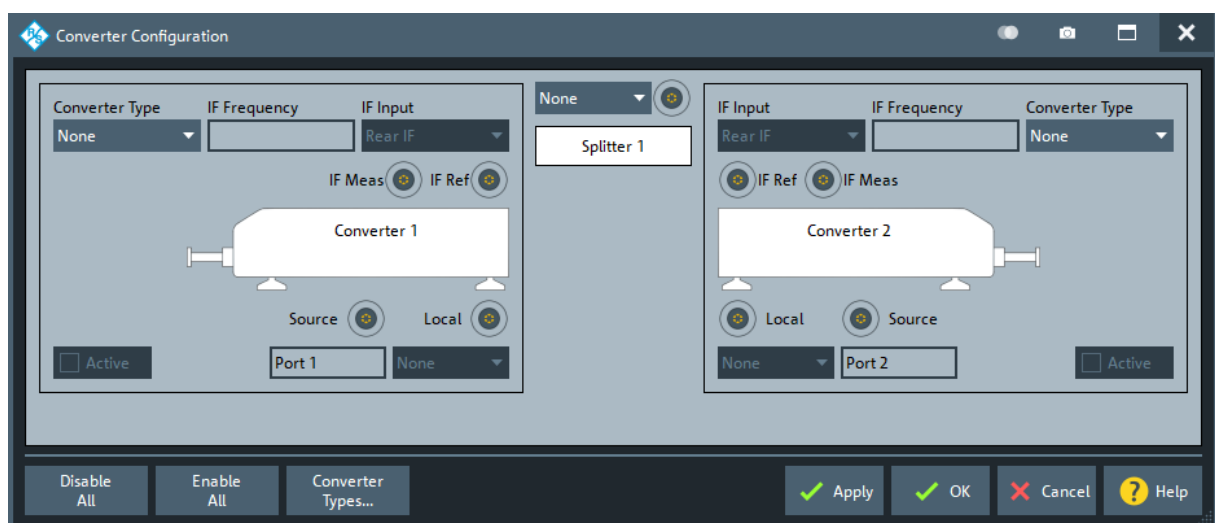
Converter Configuration

Converter Type
None
IF Frequency
IF Input
Rear IF
IF Meas
IF Ref
Converter 1
Source
Local
Active
Port 1
None

None
Splitter 1

IF Input
Rear IF
IF Frequency
Converter Type
None
IF Ref
IF Meas
Converter 2
Local
Source
None
Port 2
Active

Disable All
Enable All
Converter Types...
Apply
OK
Cancel
Help